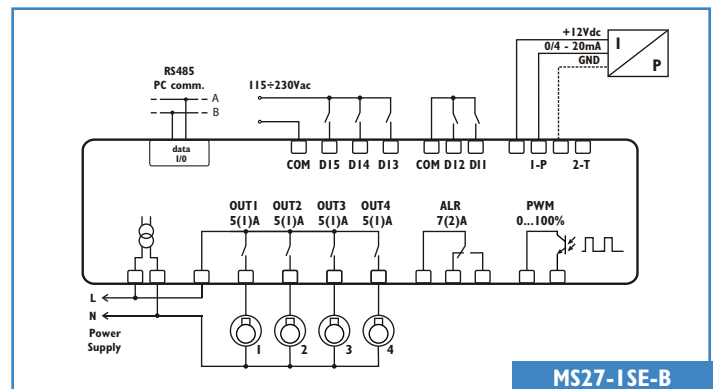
+12Vdc
0/4 - 20mA
GND
I
P

RS485
PC comm.
A
B

115÷230Vac

data
I/O

COM DI5 DI4 DI3 COM DI2 DI1 1-P 2-T

OUT1
5(1)A
OUT2
5(1)A
OUT3
5(1)A
OUT4
5(1)A
ALR
7(2)A
PWM
0...100%

L
N
Power
Supply

1 2 3 4

MS27-1SE-B